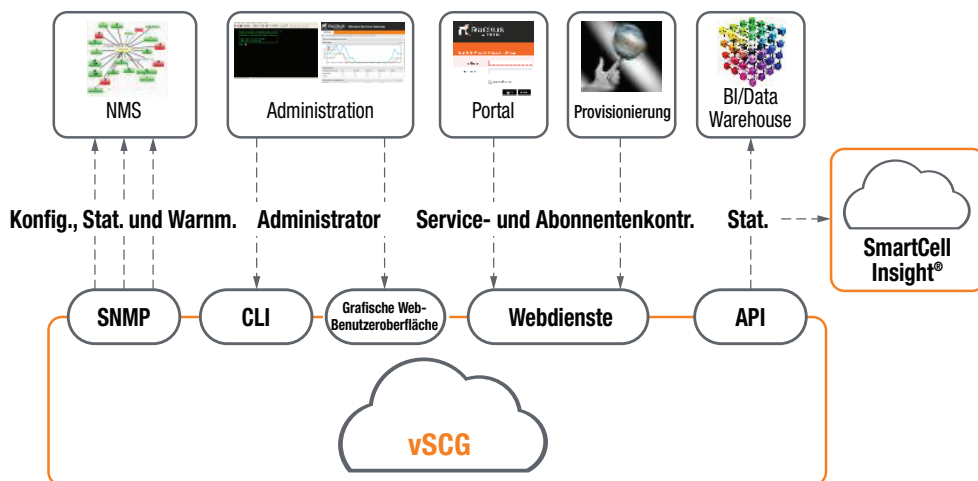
NMS

Administration

Portal

Provisionierung

BI/Data Warehouse

Konfig., Stat. und Warnm.

Administrator

Service- und Abonnentenkontr.

Stat.

SmartCell Insight®

SNMP

CLI

Grafische Web-Benutzeroberfläche

Webdienste

API

vSCG